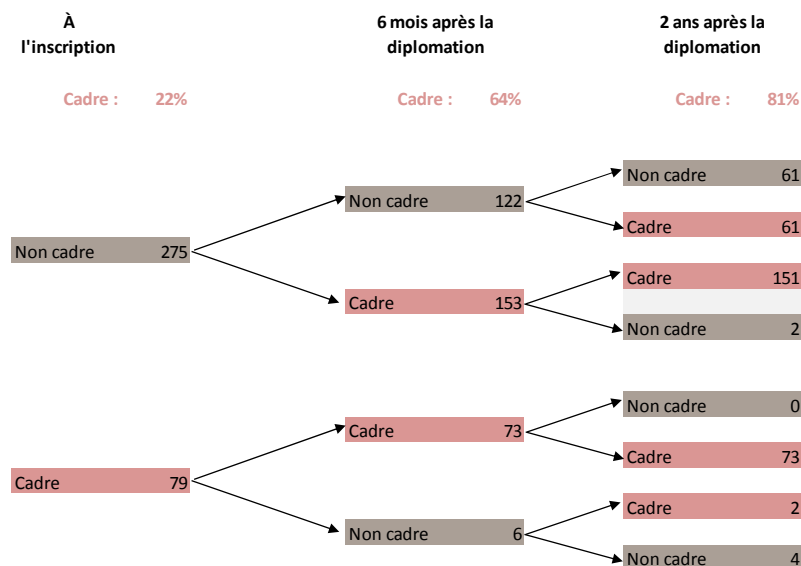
À l'inscription

6 mois après la diplomation

2 ans après la diplomation

Cadre : 22%

Cadre : 64%

Cadre : 81%

Non cadre 275

Non cadre 122

Non cadre 61

Cadre 61

Cadre 153

Cadre 151

Non cadre 2

Cadre 79

Cadre 73

Non cadre 0

Cadre 73

Non cadre 6

Cadre 2

Non cadre 4